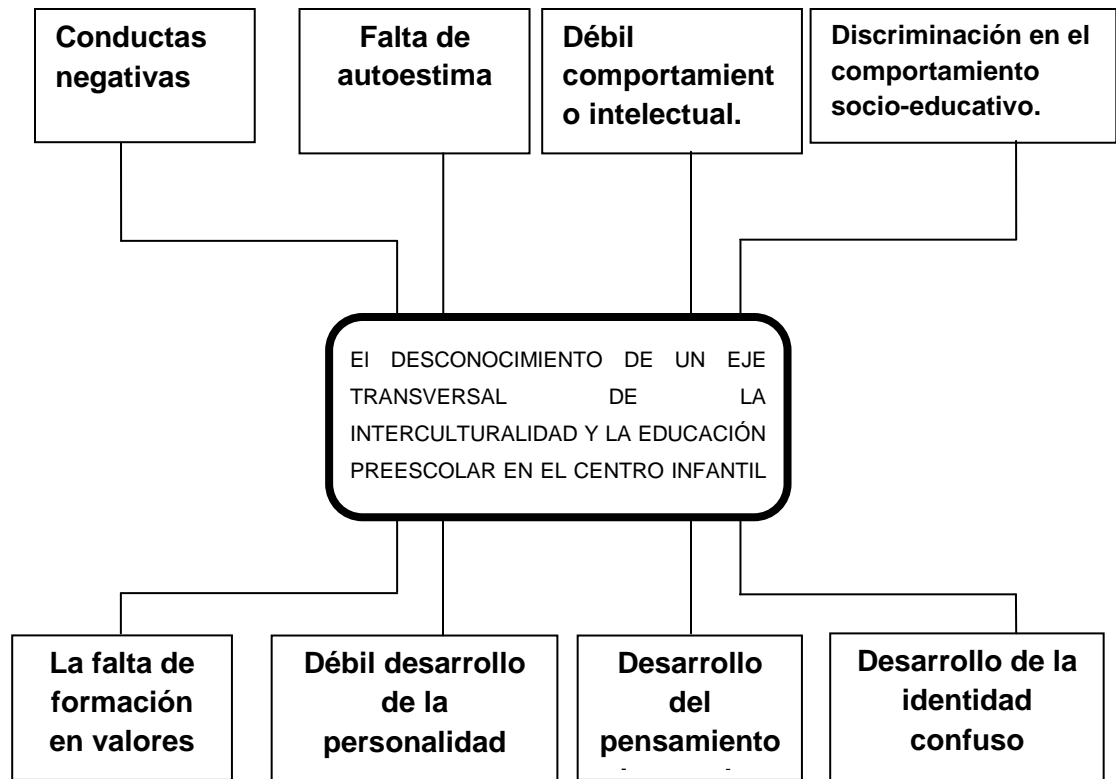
Conductas negativas

Falta de autoestima

Débil comportamiento intelectual.

Discriminación en el comportamiento socio-educativo.

El DESCONOCIMIENTO DE UN EJE TRANSVERSAL DE LA INTERCULTURALIDAD Y LA EDUCACIÓN PREESCOLAR EN EL CENTRO INFANTIL

La falta de formación en valores

Débil desarrollo de la personalidad

Desarrollo del pensamiento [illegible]

Desarrollo de la identidad confuso